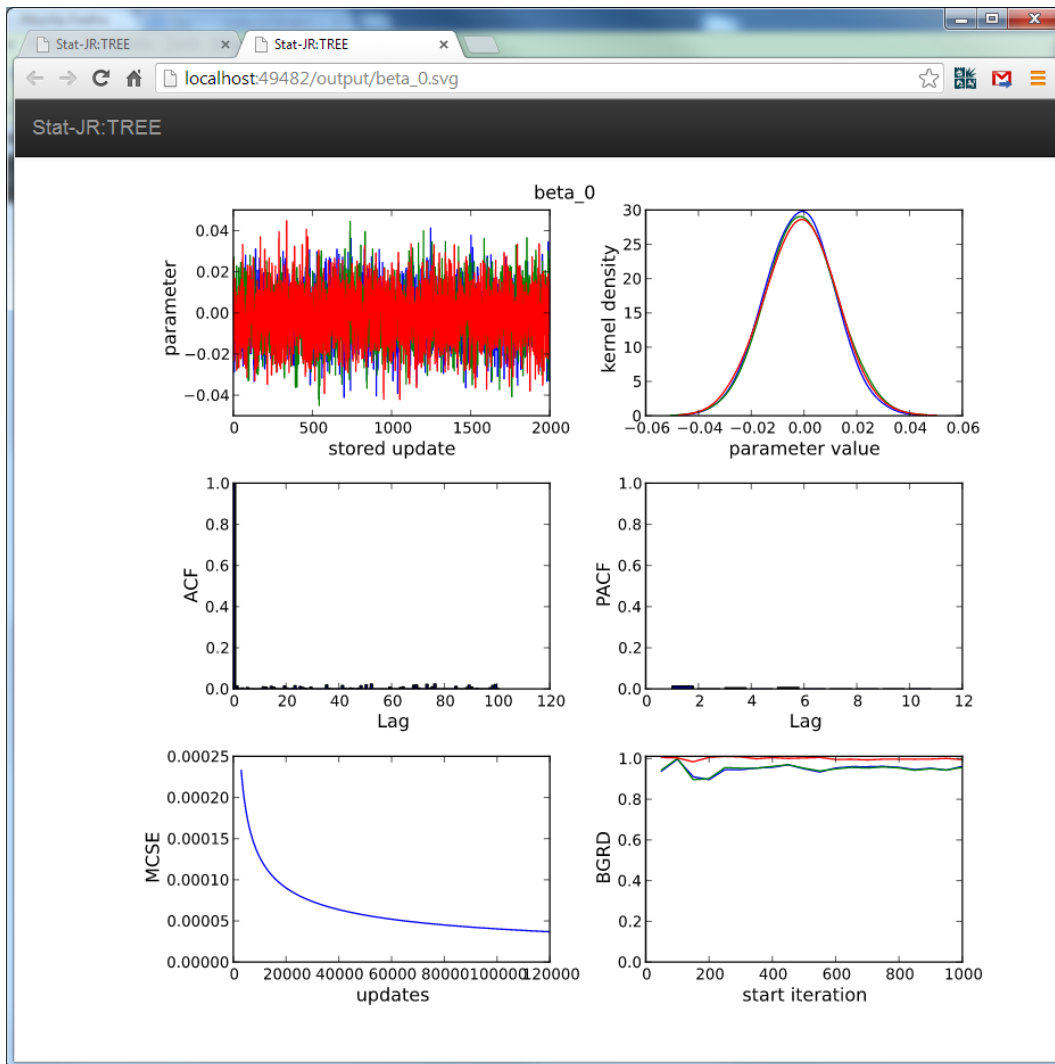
Stat-JR:TREE
Stat-JR:TREE
localhost:49482/output/beta_0.svg
Stat-JR:TREE

beta_0

0.04
0.02
0.00
−0.02
−0.04
parameter
0 500 1000 1500 2000
stored update

30
25
20
15
10
5
0
kernel density
−0.06 −0.04 −0.02 0.00 0.02 0.04 0.06
parameter value

1.0
0.8
0.6
0.4
0.2
0.0
ACF
0 20 40 60 80 100 120
Lag

1.0
0.8
0.6
0.4
0.2
0.0
PACF
0 2 4 6 8 10 12
Lag

0.00025
0.00020
0.00015
0.00010
0.00005
0.00000
MCSE
20000 40000 60000 80000100000120000
updates

1.0
0.8
0.6
0.4
0.2
0.0
BGRD
0 200 400 600 800 1000
start iteration